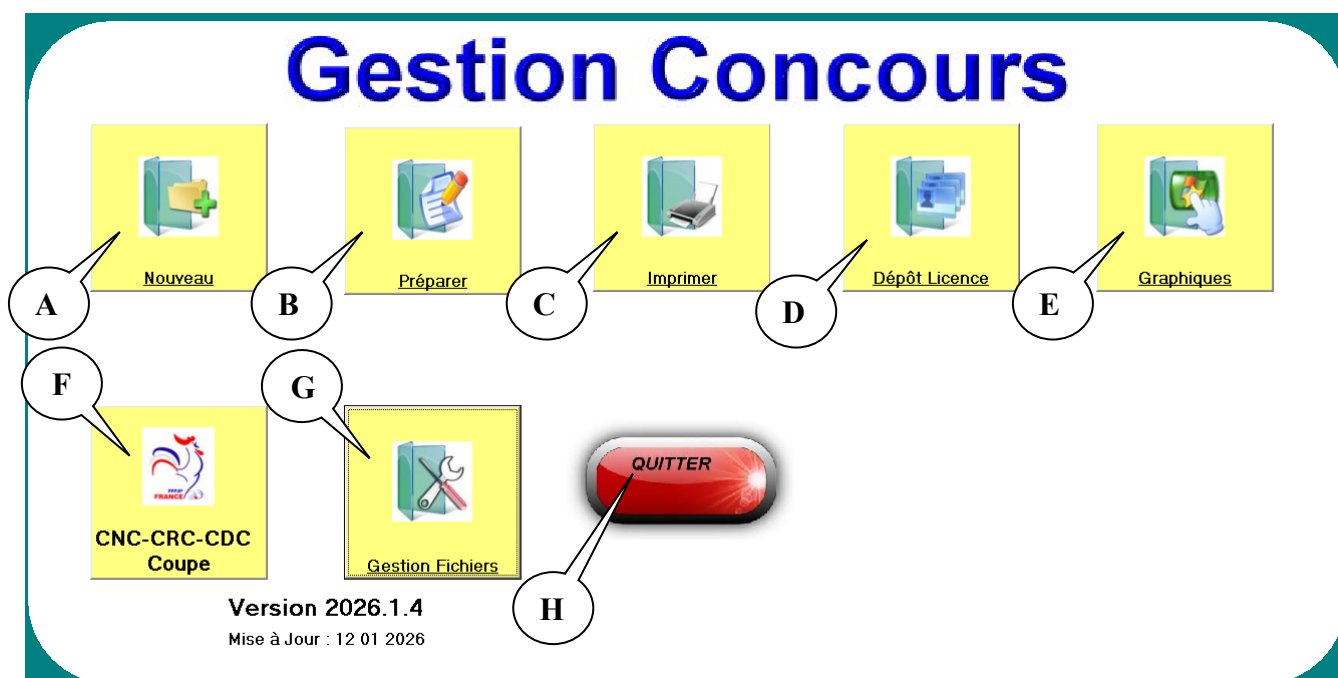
Gestion Concours

Nouveau

Préparer

Imprimer

Dépôt Licence

Graphiques

A

B

C

D

E

F

G

FFPJP FRANCE

CNC-CRC-CDC Coupe

Gestion Fichiers

QUITTER

H

Version 2026.1.4

Mise à Jour : 12 01 2026